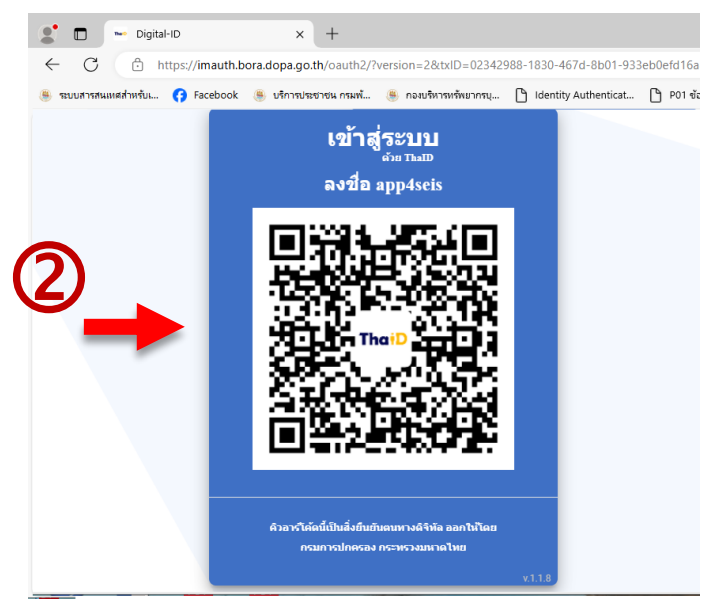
Digital-ID
https://imauth.bora.dopa.go.th/oauth2/?version=2&txID=02342988-1830-467d-8b01-933eb0efd16a
ระบบสารสนเทศสำหรับเ... Facebook บริการประชาชน กรมพั... กองบริหารทรัพยากรบุ... Identity Authenticat... P01 ข้อ

②

เข้าสู่ระบบ
ด้วย ThaID
ลงชื่อ app4seis

ThaiD

คิวอาร์โค้ดนี้เป็นสิ่งยืนยันตนทางดิจิทัล ออกให้โดย
กรมการปกครอง กระทรวงมหาดไทย

v.1.1.8